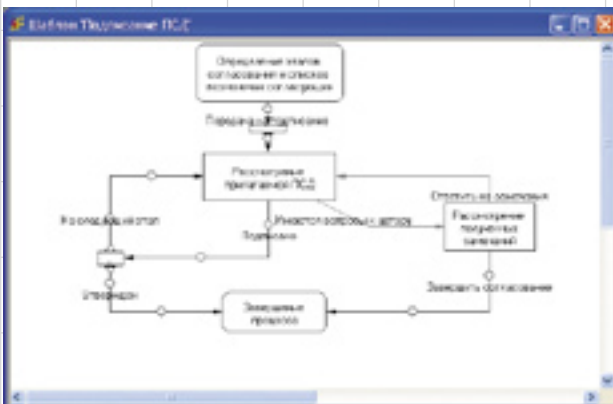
Шаблон Подписание ПСД

Определение этапов согласования и списков исполнителей согласования

Передача на подписание

Рассмотрение приложений ПСД

Отправить на доработку

Рассмотрение полученных замечаний

На следующий этап

Имеются возражения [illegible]

Подписание

Утверждено

Завершить согласование

Завершение процесса